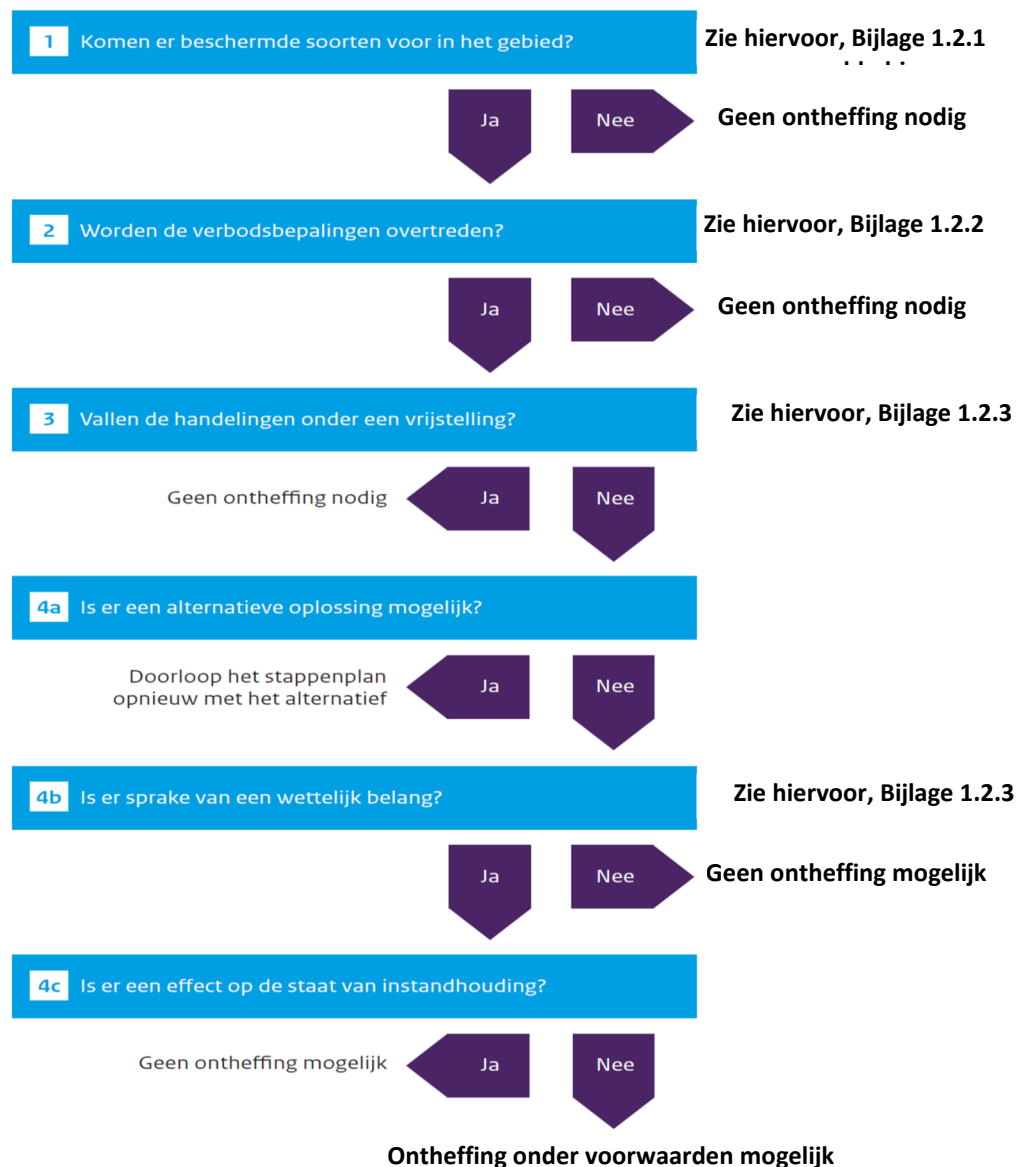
1 Komen er beschermde soorten voor in het gebied?

Zie hiervoor, Bijlage 1.2.1

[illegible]

Ja

Nee

Geen ontheffing nodig

2 Worden de verbodsbepalingen overtreden?

Zie hiervoor, Bijlage 1.2.2

Ja

Nee

Geen ontheffing nodig

3 Vallen de handelingen onder een vrijstelling?

Zie hiervoor, Bijlage 1.2.3

Geen ontheffing nodig

Ja

Nee

4a Is er een alternatieve oplossing mogelijk?

Doorloop het stappenplan opnieuw met het alternatief

Ja

Nee

4b Is er sprake van een wettelijk belang?

Zie hiervoor, Bijlage 1.2.3

Ja

Nee

Geen ontheffing mogelijk

4c Is er een effect op de staat van instandhouding?

Geen ontheffing mogelijk

Ja

Nee

Ontheffing onder voorwaarden mogelijk